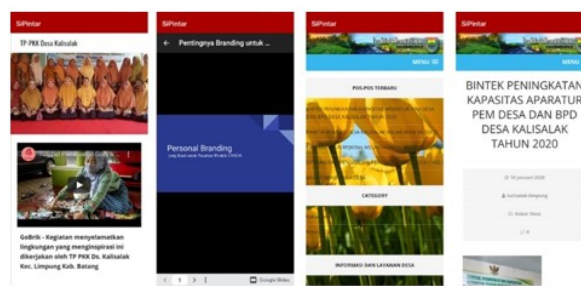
SiPintar

TP-PKK Desa Kalisalak

GoBrik - Kegiatan menyelamatkan lingkungan yang menginspirasi ini dikerjakan oleh TP PKK Ds. Kalisalak Kec. Limpung Kab. Batang

SiPintar

Pentingnya Branding untuk ...

Personal Branding

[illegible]

1

Google Slides

SiPintar

MENU

POS-POS TERBARU

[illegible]

CATEGORY

INFORMASI DAN LAYANAN DESA

SiPintar

MENU

BINTEK PENINGKATAN KAPASITAS APARATUR PEM DESA DAN BPD DESA KALISALAK TAHUN 2020

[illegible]

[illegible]

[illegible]

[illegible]